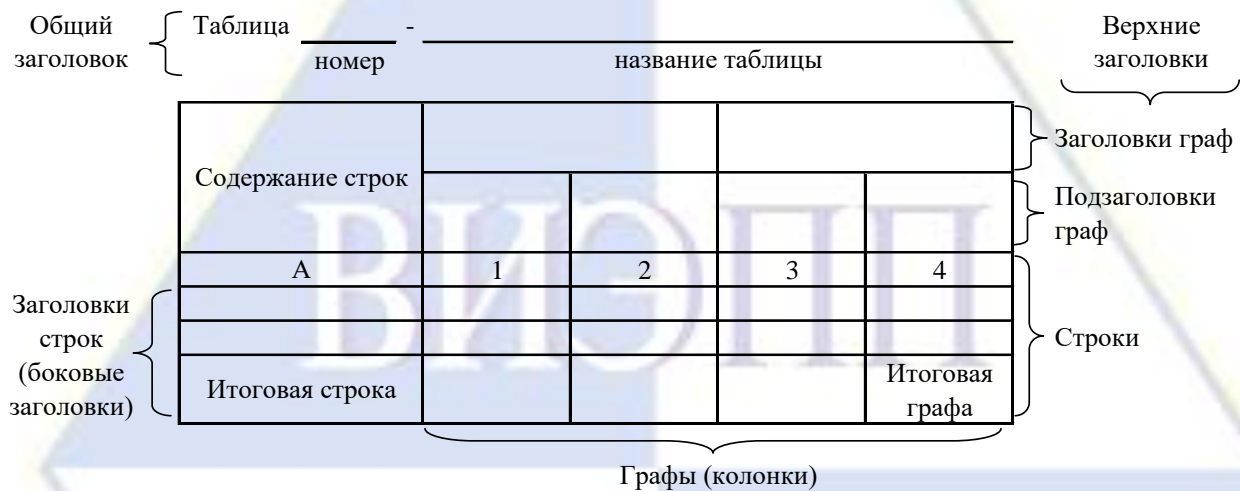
Общий заголовок

Таблица ____ - ________________________
номер название таблицы

Верхние заголовки

| Содержание строк | | | | |
|---|---|---|---|---|
| | | | | |
| А | 1 | 2 | 3 | 4 |
| | | | | |
| | | | | |
| Итоговая строка | | | | Итоговая графа |

Заголовки граф

Подзаголовки граф

Заголовки строк (боковые заголовки)

Строки

Графы (колонки)

ВИЭПП